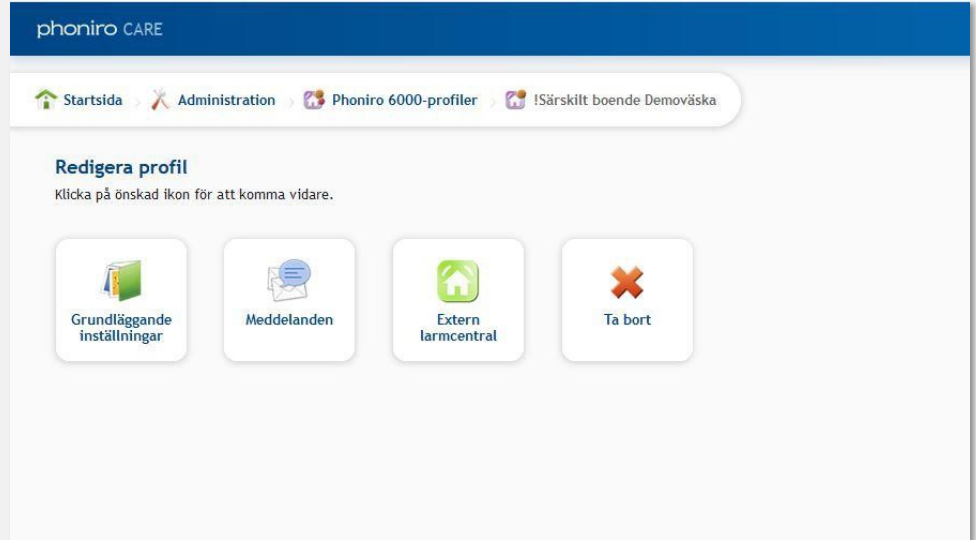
phoniro CARE

Startsida › Administration › Phoniro 6000-profiler › !Särskilt boende Demoväska

Redigera profil

Klicka på önskad ikon för att komma vidare.

Grundläggande inställningar

Meddelanden

Extern larmcentral

Ta bort